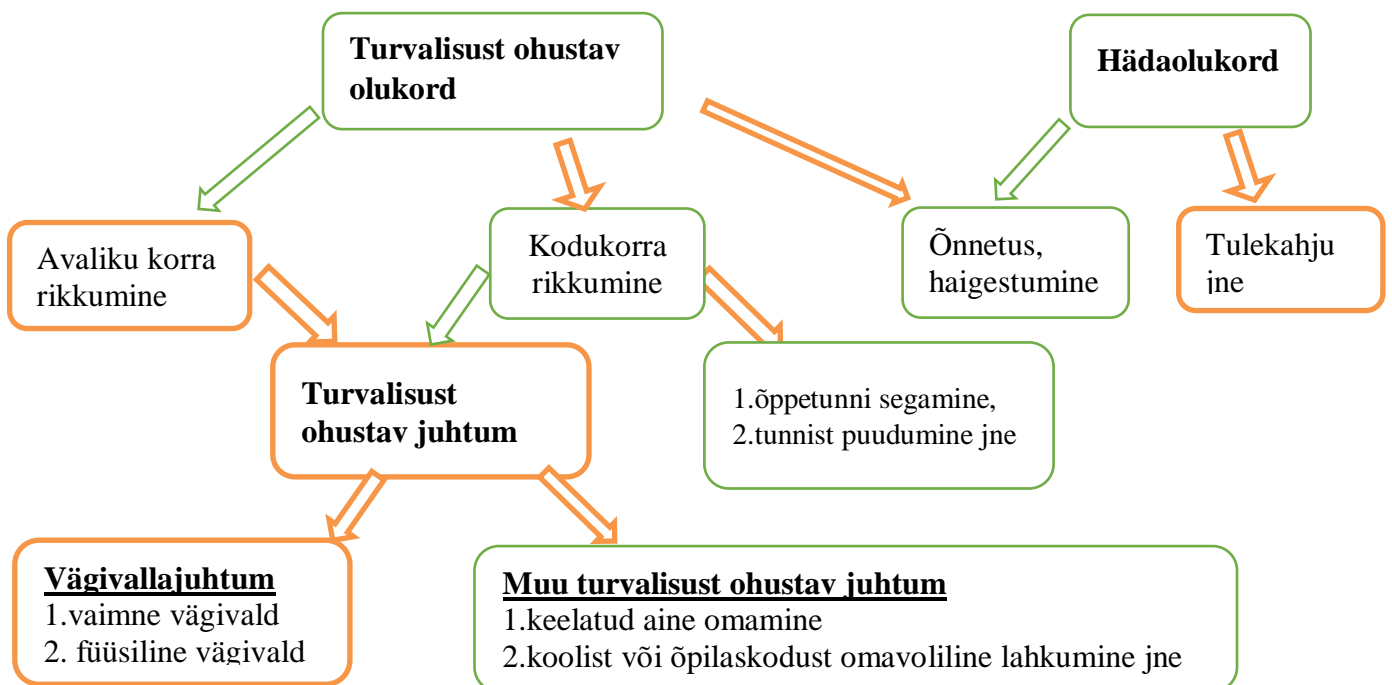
Turvalisust ohustav olukord

Hädaolukord

Avaliku korra rikkumine

Kodukorra rikkumine

Õnnetus, haigestumine

Tulekahju jne

Turvalisust ohustav juhtum

1.õppetunni segamine,
2.tunnist puudumine jne

Vägivallajuhtum
1.vaimne vägivald
2. füüsiline vägivald

Muu turvalisust ohustav juhtum
1.keelatud aine omamine
2.koolist või õpilaskodust omavoliline lahkumine jne